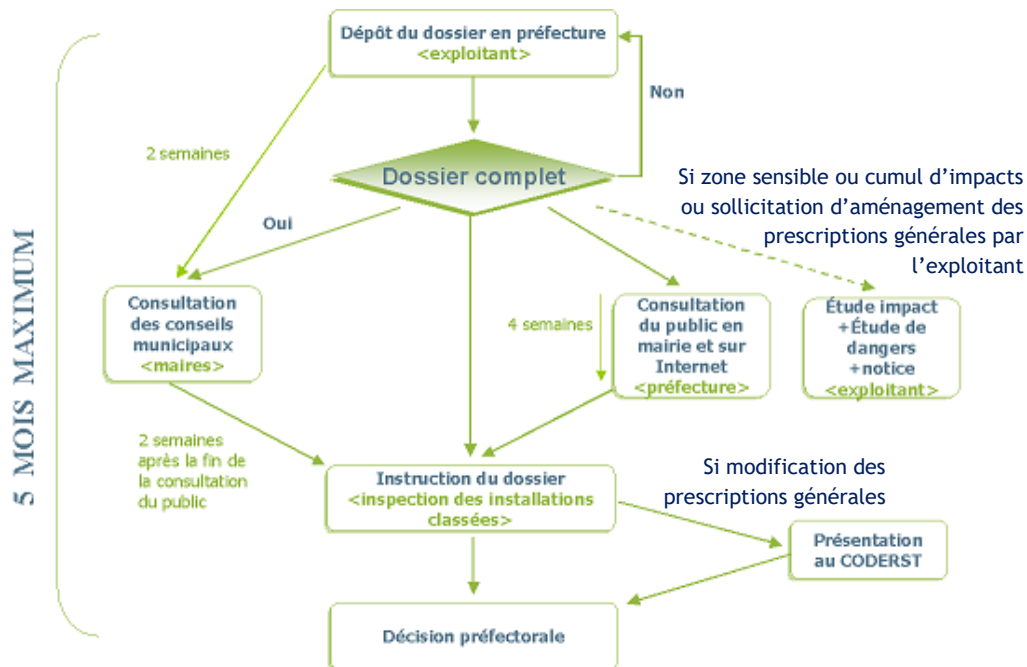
5 MOIS MAXIMUM

Dépôt du dossier en préfecture
<exploitant>

Non

2 semaines

Dossier complet

Si zone sensible ou cumul d'impacts ou sollicitation d'aménagement des prescriptions générales par l'exploitant

Oui

Consultation des conseils municipaux
<maires>

4 semaines

Consultation du public en mairie et sur Internet
<préfecture>

Étude impact
+Étude de dangers
+notice
<exploitant>

2 semaines après la fin de la consultation du public

Instruction du dossier
<inspection des installations classées>

Si modification des prescriptions générales

Présentation au CODERST

Décision préfectorale